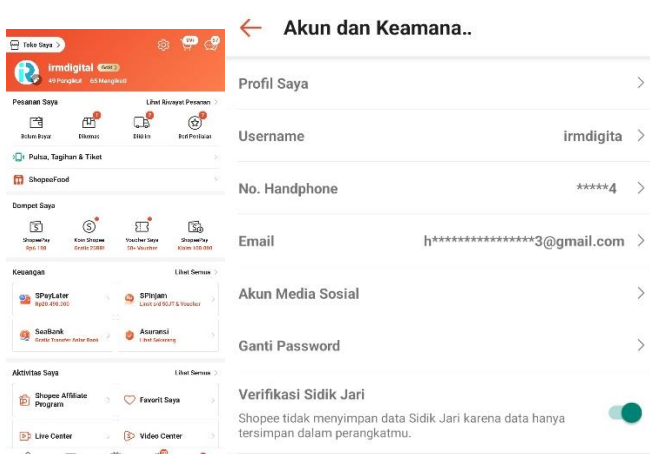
Toko Saya >

irmdigital Gold >
49 Pengikut 65 Mengikuti

Pesanan Saya
Lihat Riwayat Pesanan >

Belum Bayar
Dikemas
Dikirim
Beri Penilaian

Pulsa, Tagihan & Tiket

ShopeeFood

Dompet Saya

ShopeePay
Rp6.198

Koin Shopee
Gratis 25RB!

Voucher Saya
50+ Voucher

ShopeePay
Koin 100.000

Keuangan
Lihat Semua >

SPayLater
Rp20.490.300

SPinjam
Limit s/d 50JT & Voucher

SeaBank
Gratis Transfer Antar Bank

Asuransi
Lihat Sekarang

Aktivitas Saya
Lihat Semua >

Shopee Affiliate Program

Favorit Saya

Live Center

Video Center

Akun dan Keamana..

Profil Saya

Username
irmdigita

No. Handphone
*****4

Email
h****************3@gmail.com

Akun Media Sosial

Ganti Password

Verifikasi Sidik Jari
Shopee tidak menyimpan data Sidik Jari karena data hanya tersimpan dalam perangkatmu.